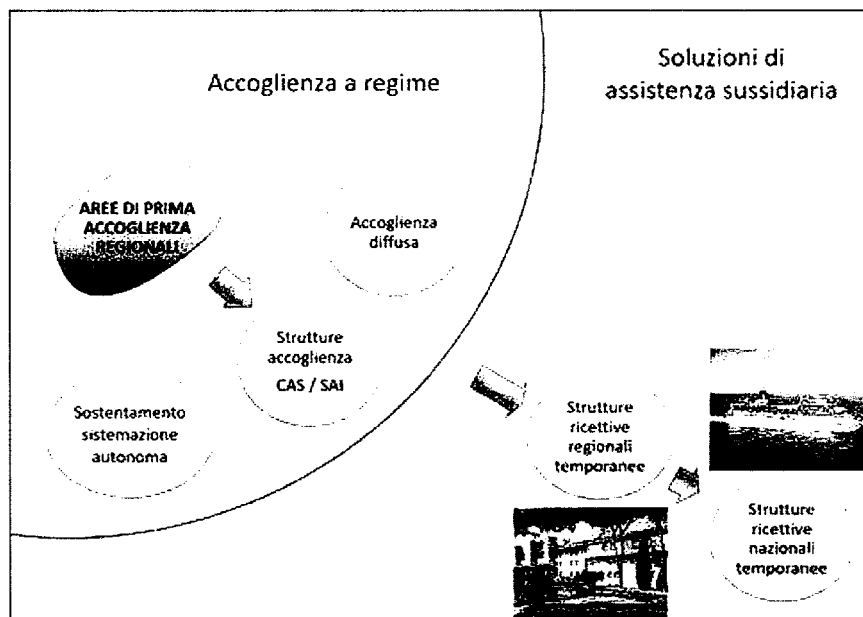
Accoglienza a regime

Soluzioni di assistenza sussidiaria

AREE DI PRIMA ACCOGLIENZA REGIONALI

Accoglienza diffusa

Strutture accoglienza CAS / SAI

Sostentamento sistemazione autonoma

Strutture ricettive regionali temporanee

Strutture ricettive nazionali temporanee